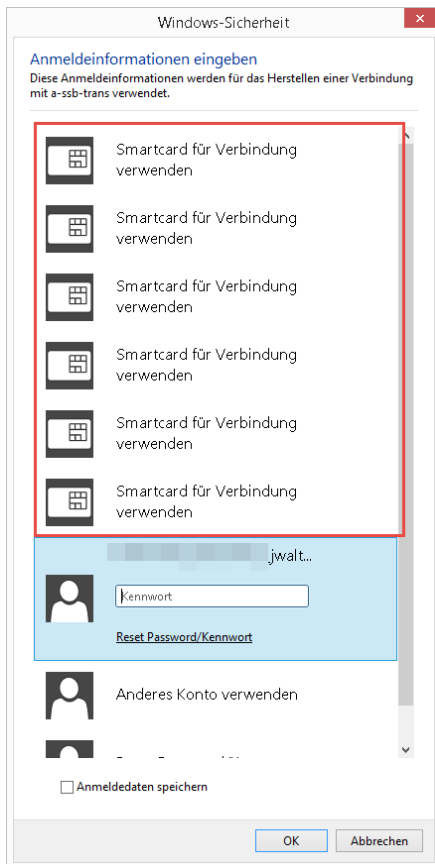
Windows-Sicherheit

Anmeldeinformationen eingeben

Diese Anmeldeinformationen werden für das Herstellen einer Verbindung mit a-ssb-trans verwendet.

Smartcard für Verbindung verwenden

Smartcard für Verbindung verwenden

Smartcard für Verbindung verwenden

Smartcard für Verbindung verwenden

Smartcard für Verbindung verwenden

Smartcard für Verbindung verwenden

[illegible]jwalt...

Kennwort

Reset Password/Kennwort

Anderes Konto verwenden

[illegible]

Anmeldedaten speichern

OK

Abbrechen